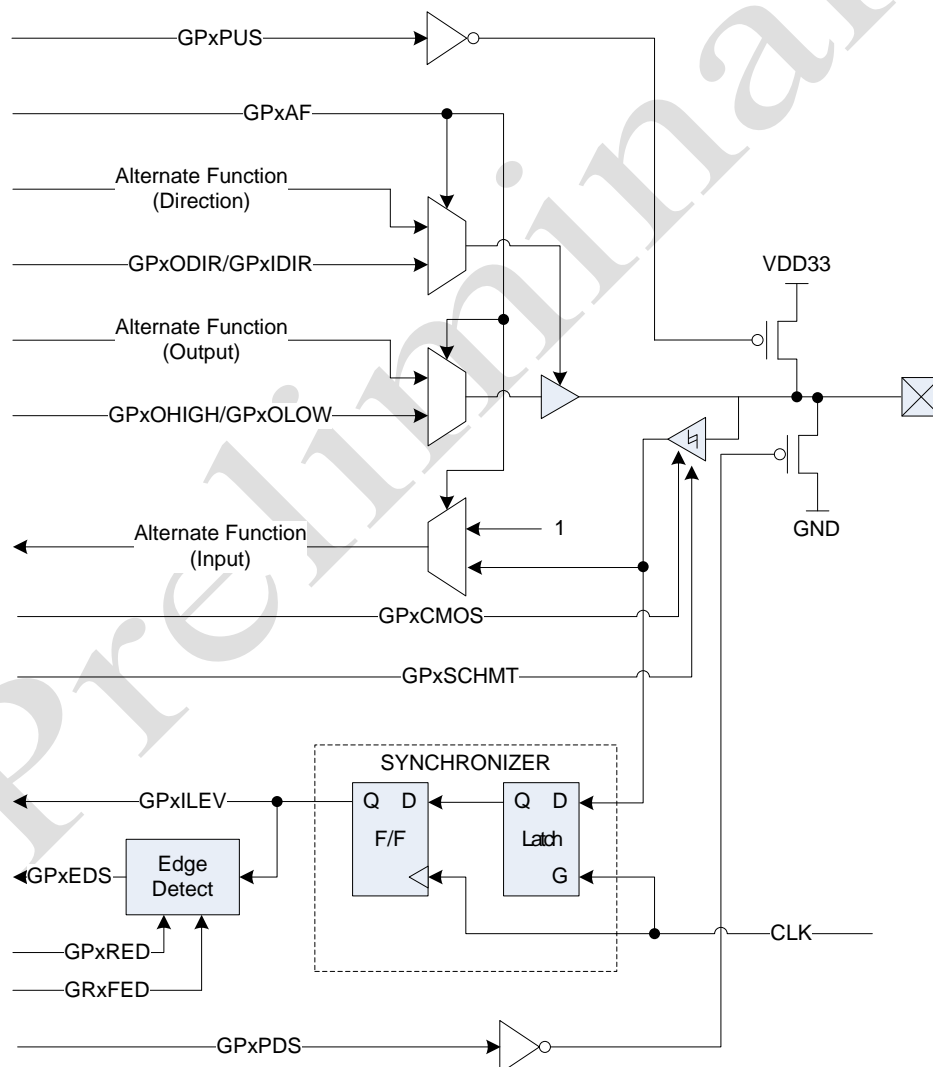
GPxPUS
GPxAF
Alternate Function (Direction)
GPxODIR/GPxIDIR
VDD33
Alternate Function (Output)
GPxOHIGH/GPxOLOW
Alternate Function (Input)
1
GND
GPxCMOS
GPxSCHMT
SYNCHRONIZER
GPxILEV
Q D
F/F
Q D
Latch
G
GPxEDS
Edge Detect
GPxRED
GRxFED
CLK
GPxPDS
Preliminary